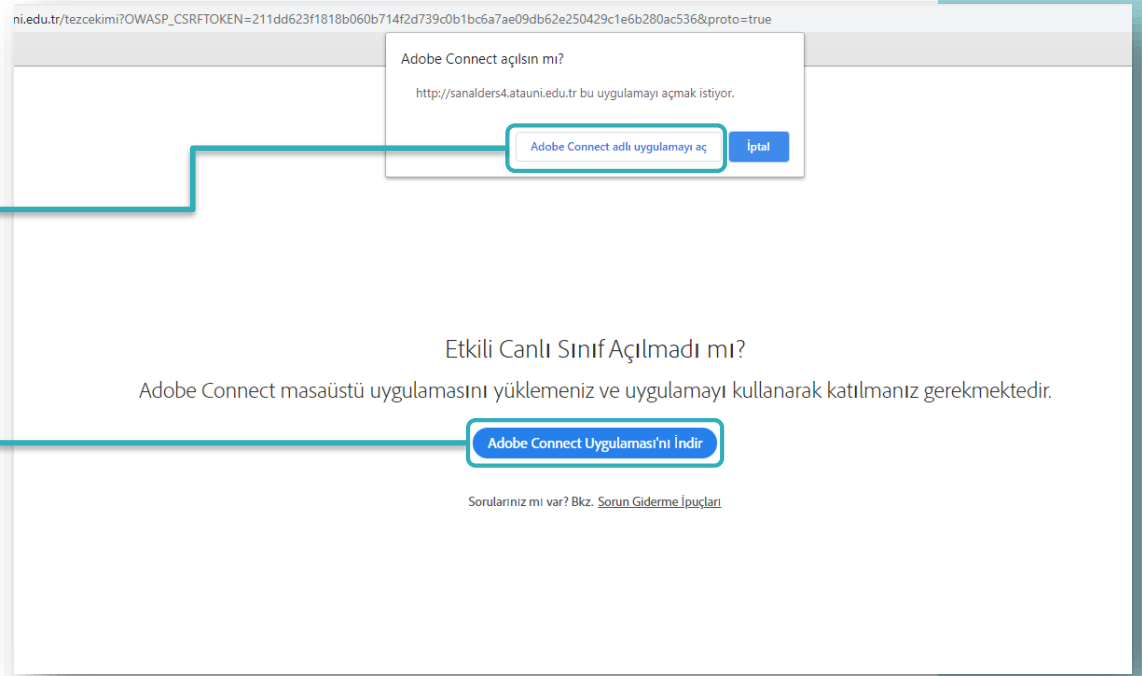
ni.edu.tr/tezcekimi?OWASP_CSRFTOKEN=211dd623f1818b060b714f2d739c0b1bc6a7ae09db62e250429c1e6b280ac536&proto=true

Adobe Connect açılsın mı?

http://sanalders4.atauni.edu.tr bu uygulamayı açmak istiyor.

Adobe Connect adlı uygulamayı aç

İptal

Etkili Canlı Sınıf Açılmadı mı?

Adobe Connect masaüstü uygulamasını yüklemeniz ve uygulamayı kullanarak katılmanız gerekmektedir.

Adobe Connect Uygulaması'nı İndir

Sorularınız mı var? Bkz. Sorun Giderme İpuçları